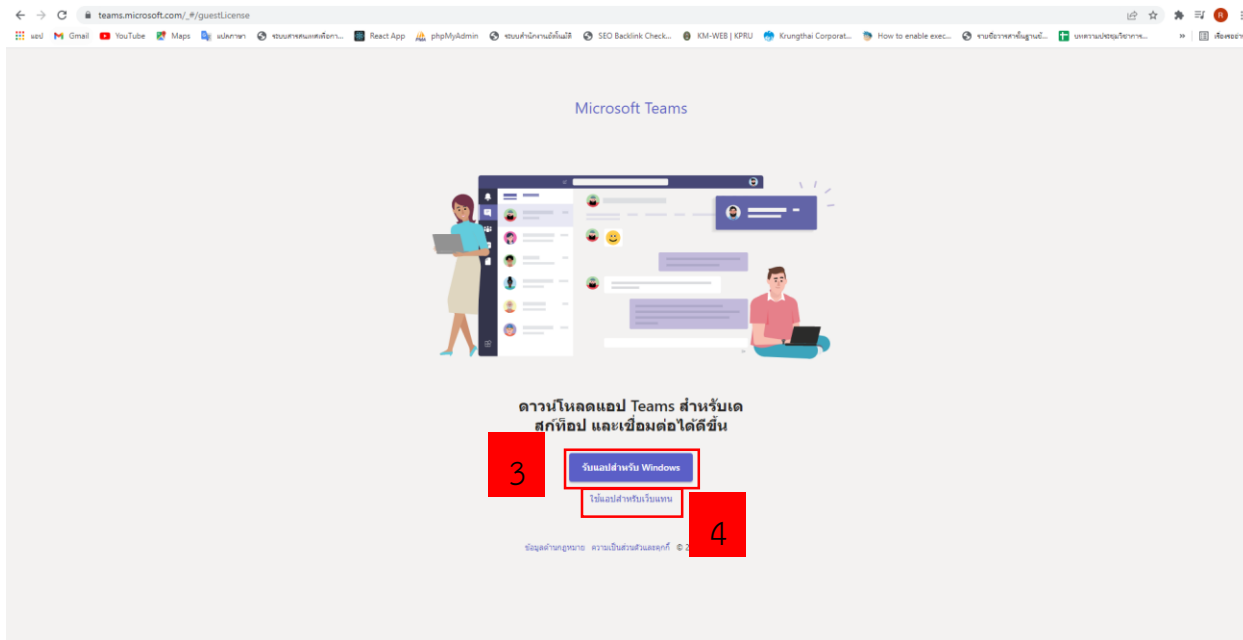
teams.microsoft.com/_#/guestLicense

แอป Gmail YouTube Maps แปลภาษา ระบบสารสนเทศเพื่อการ... React App phpMyAdmin ระบบสำนักงานอัตโนมัติ SEO Backlink Check... KM-WEB | KPRU Krungthai Corporat... How to enable exec... รายชื่อราชภัฏพื้นฐานบ... บทความประชุมวิชาการ... » เรื่องรออ่าน

Microsoft Teams

ดาวน์โหลดแอป Teams สำหรับเดสก์ท็อป และเชื่อมต่อได้ดีขึ้น

3

รับแอปสำหรับ Windows

ใช้แอปสำหรับเว็บแทน

4

ข้อมูลด้านกฎหมาย ความเป็นส่วนตัวและคุกกี้ © 2